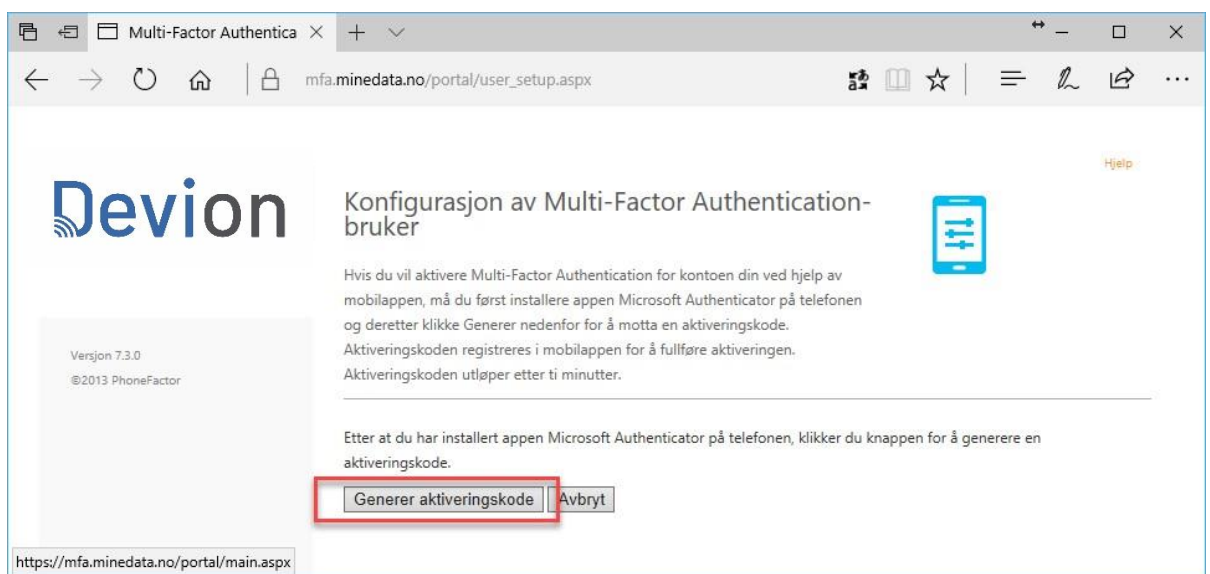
Multi-Factor Authentica

mfa.minedata.no/portal/user_setup.aspx

Hjelp

Devion

Konfigurasjon av Multi-Factor Authentication-bruker

Hvis du vil aktivere Multi-Factor Authentication for kontoen din ved hjelp av mobilappen, må du først installere appen Microsoft Authenticator på telefonen og deretter klikke Generer nedenfor for å motta en aktiveringskode. Aktiveringskoden registreres i mobilappen for å fullføre aktiveringen. Aktiveringskoden utløper etter ti minutter.

Versjon 7.3.0
©2013 PhoneFactor

Etter at du har installert appen Microsoft Authenticator på telefonen, klikker du knappen for å generere en aktiveringskode.

Generer aktiveringskode Avbryt

https://mfa.minedata.no/portal/main.aspx